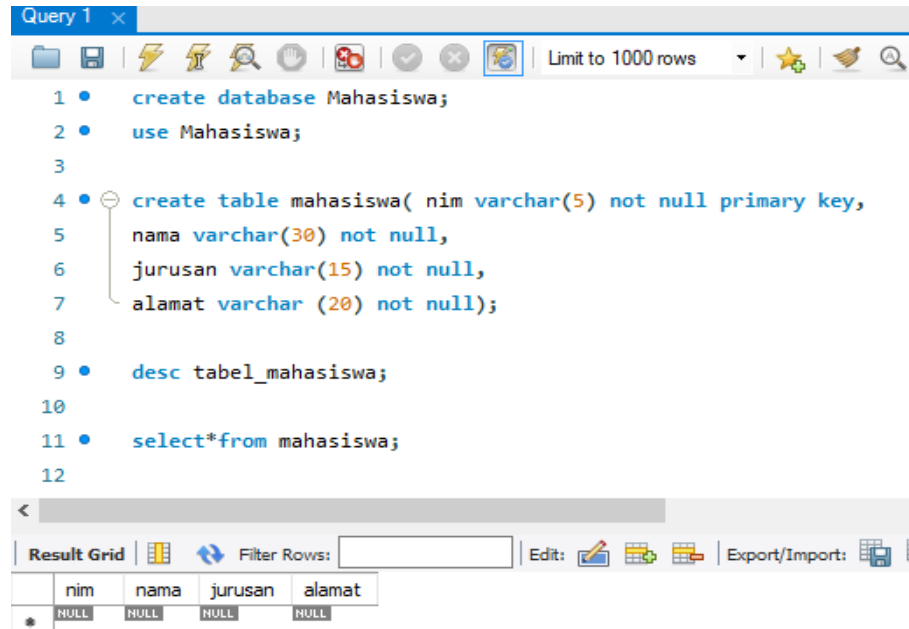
Query 1 ×

Limit to 1000 rows

1 create database Mahasiswa;
2 use Mahasiswa;
3
4 create table mahasiswa( nim varchar(5) not null primary key,
5 nama varchar(30) not null,
6 jurusan varchar(15) not null,
7 alamat varchar (20) not null);
8
9 desc tabel_mahasiswa;
10
11 select*from mahasiswa;
12

<

Result Grid | Filter Rows: | Edit: | Export/Import:

| nim | nama | jurusan | alamat |
|---|---|---|---|
| NULL | NULL | NULL | NULL |